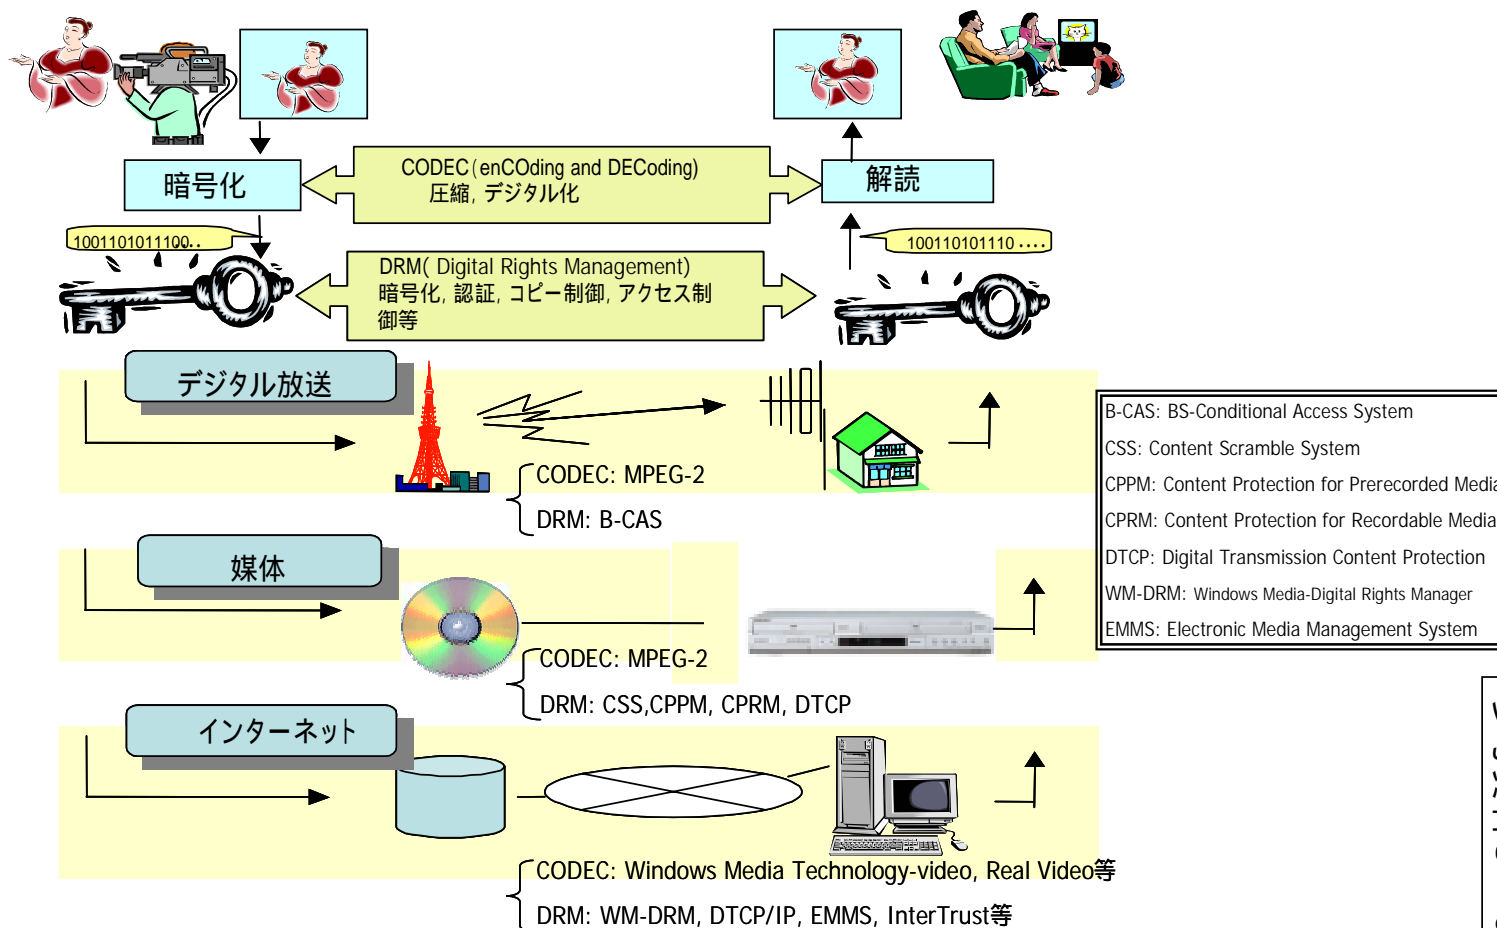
暗号化

CODEC(enCOding and DECoding)
圧縮, デジタル化

解読

1001101011100..

100110101110 ....

DRM( Digital Rights Management)
暗号化, 認証, コピー制御, アクセス制御等

デジタル放送

CODEC: MPEG-2
DRM: B-CAS

B-CAS: BS-Conditional Access System
CSS: Content Scramble System
CPPM: Content Protection for Prerecorded Media
CPRM: Content Protection for Recordable Media
DTCP: Digital Transmission Content Protection
WM-DRM: Windows Media-Digital Rights Manager
EMMS: Electronic Media Management System

媒体

CODEC: MPEG-2
DRM: CSS,CPPM, CPRM, DTCP

インターネット

CODEC: Windows Media Technology-video, Real Video等
DRM: WM-DRM, DTCP/IP, EMMS, InterTrust等